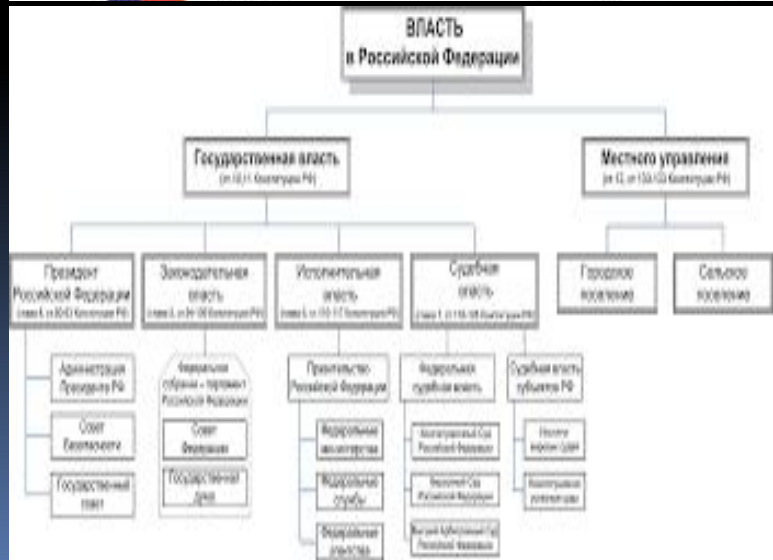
ВЛАСТЬ
в Российской Федерации

Государственная власть
(ст.10,11 Конституции РФ)

Местного управления
(ст.12, ст.130-133 Конституции РФ)

Президент Российской Федерации
(глава 4, ст.80-93 Конституции РФ)

Законодательная власть
(глава 5, ст.94-109 Конституции РФ)

Исполнительная власть
(глава 6, ст.110-117 Конституции РФ)

Судебная власть
(глава 7, ст.118-129 Конституции РФ)

Городское поселение

Сельское поселение

Администрация Президента РФ

Совет Безопасности

Государственный совет

Федеральное собрание – парламент Российской Федерации

Совет Федерации

Государственная дума

Правительство Российской Федерации

Федеральные министерства

Федеральные службы

Федеральные агентства

Федеральная судебная власть

Конституционный Суд Российской Федерации

Верховный Суд Российской Федерации

Высший Арбитражный Суд Российской Федерации

Судебная власть субъектов РФ

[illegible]

Конституционные (уставные) суды